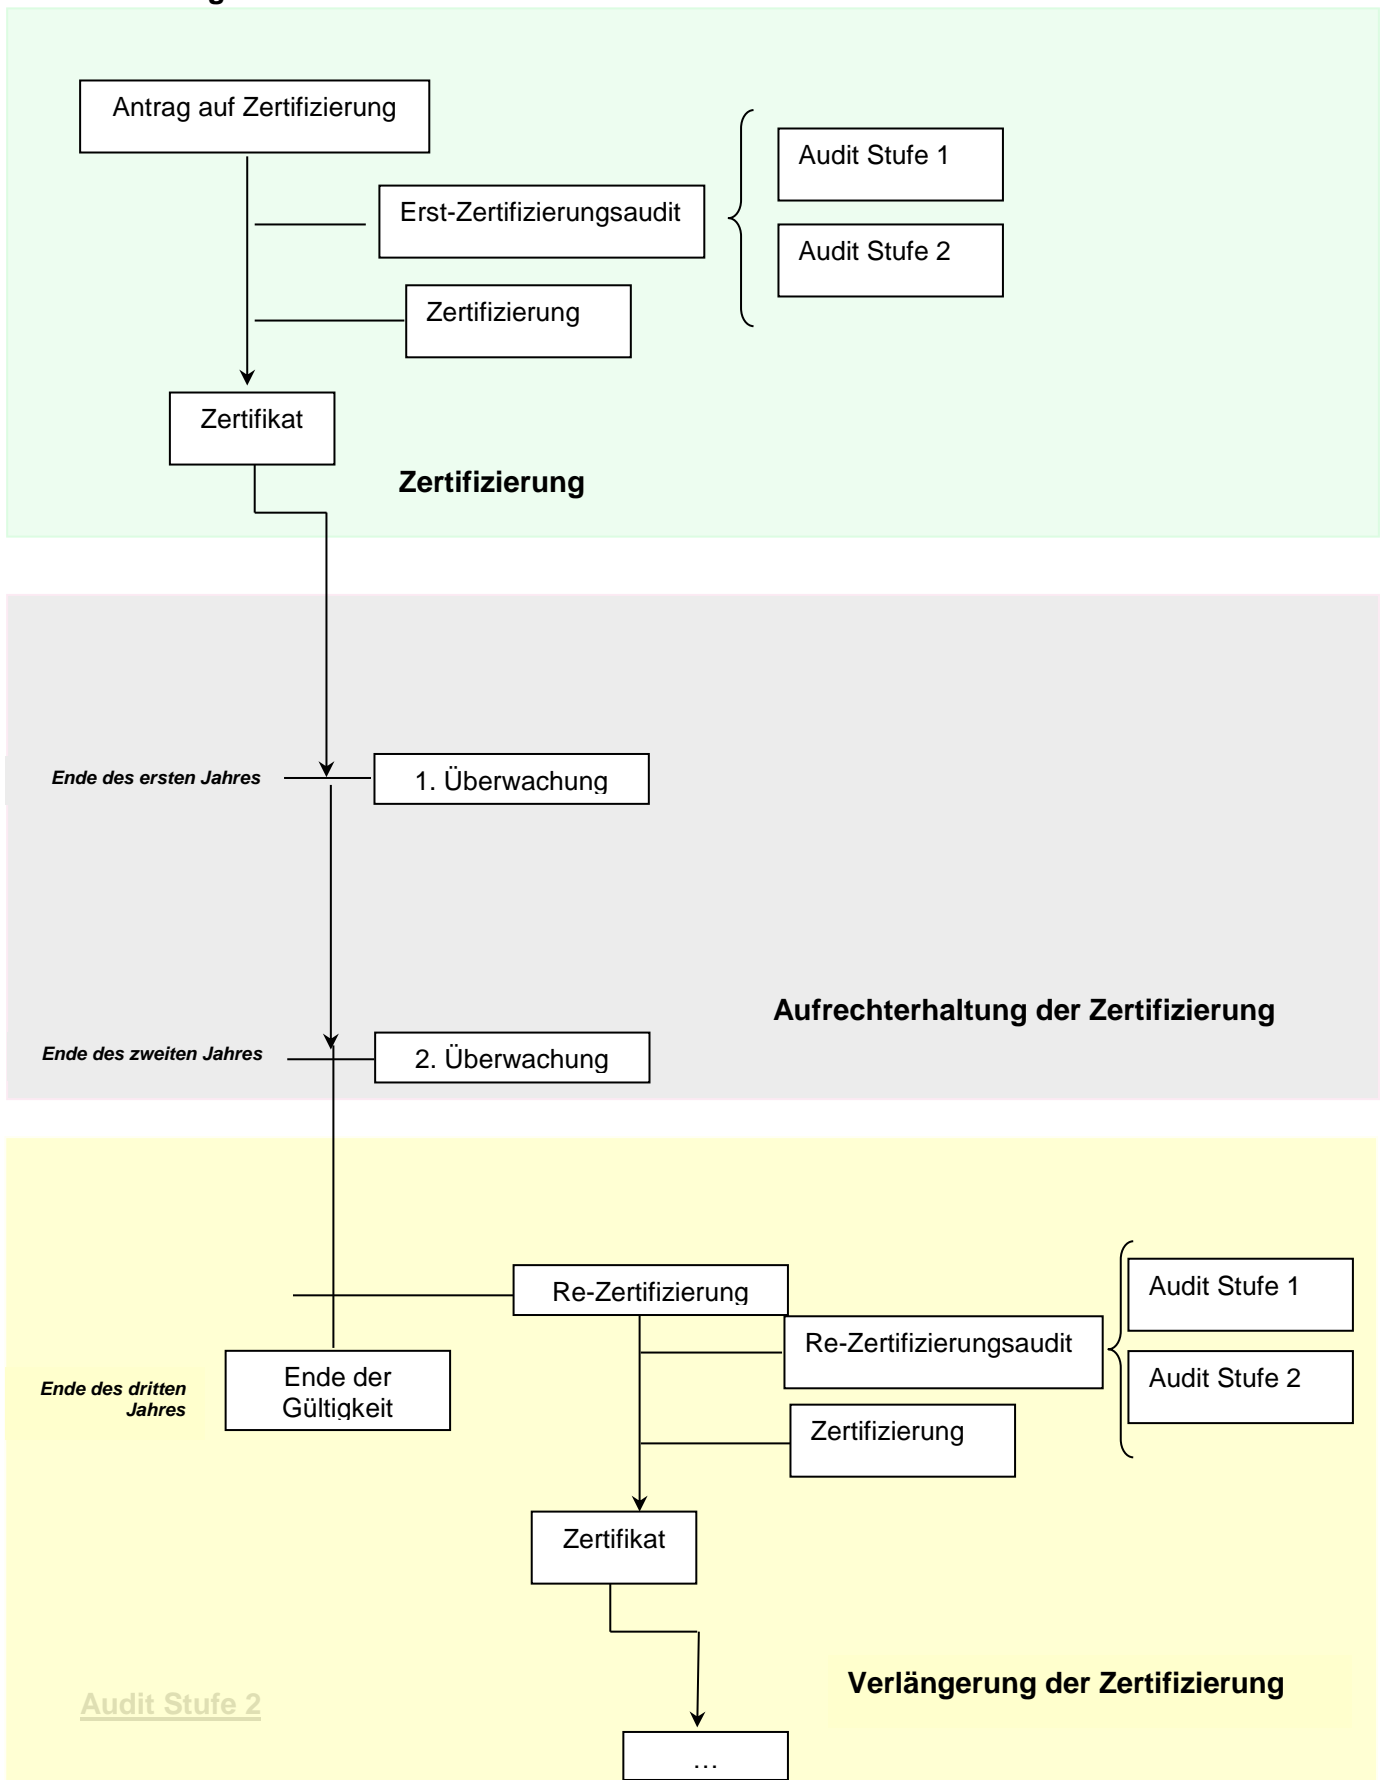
Antrag auf Zertifizierung

Erst-Zertifizierungsaudit

Audit Stufe 1

Audit Stufe 2

Zertifizierung

Zertifikat

Zertifizierung

Ende des ersten Jahres

1. Überwachung

Aufrechterhaltung der Zertifizierung

Ende des zweiten Jahres

2. Überwachung

Re-Zertifizierung

Audit Stufe 1

Re-Zertifizierungsaudit

Audit Stufe 2

Ende des dritten Jahres

Ende der Gültigkeit

Zertifizierung

Zertifikat

Verlängerung der Zertifizierung

Audit Stufe 2

…